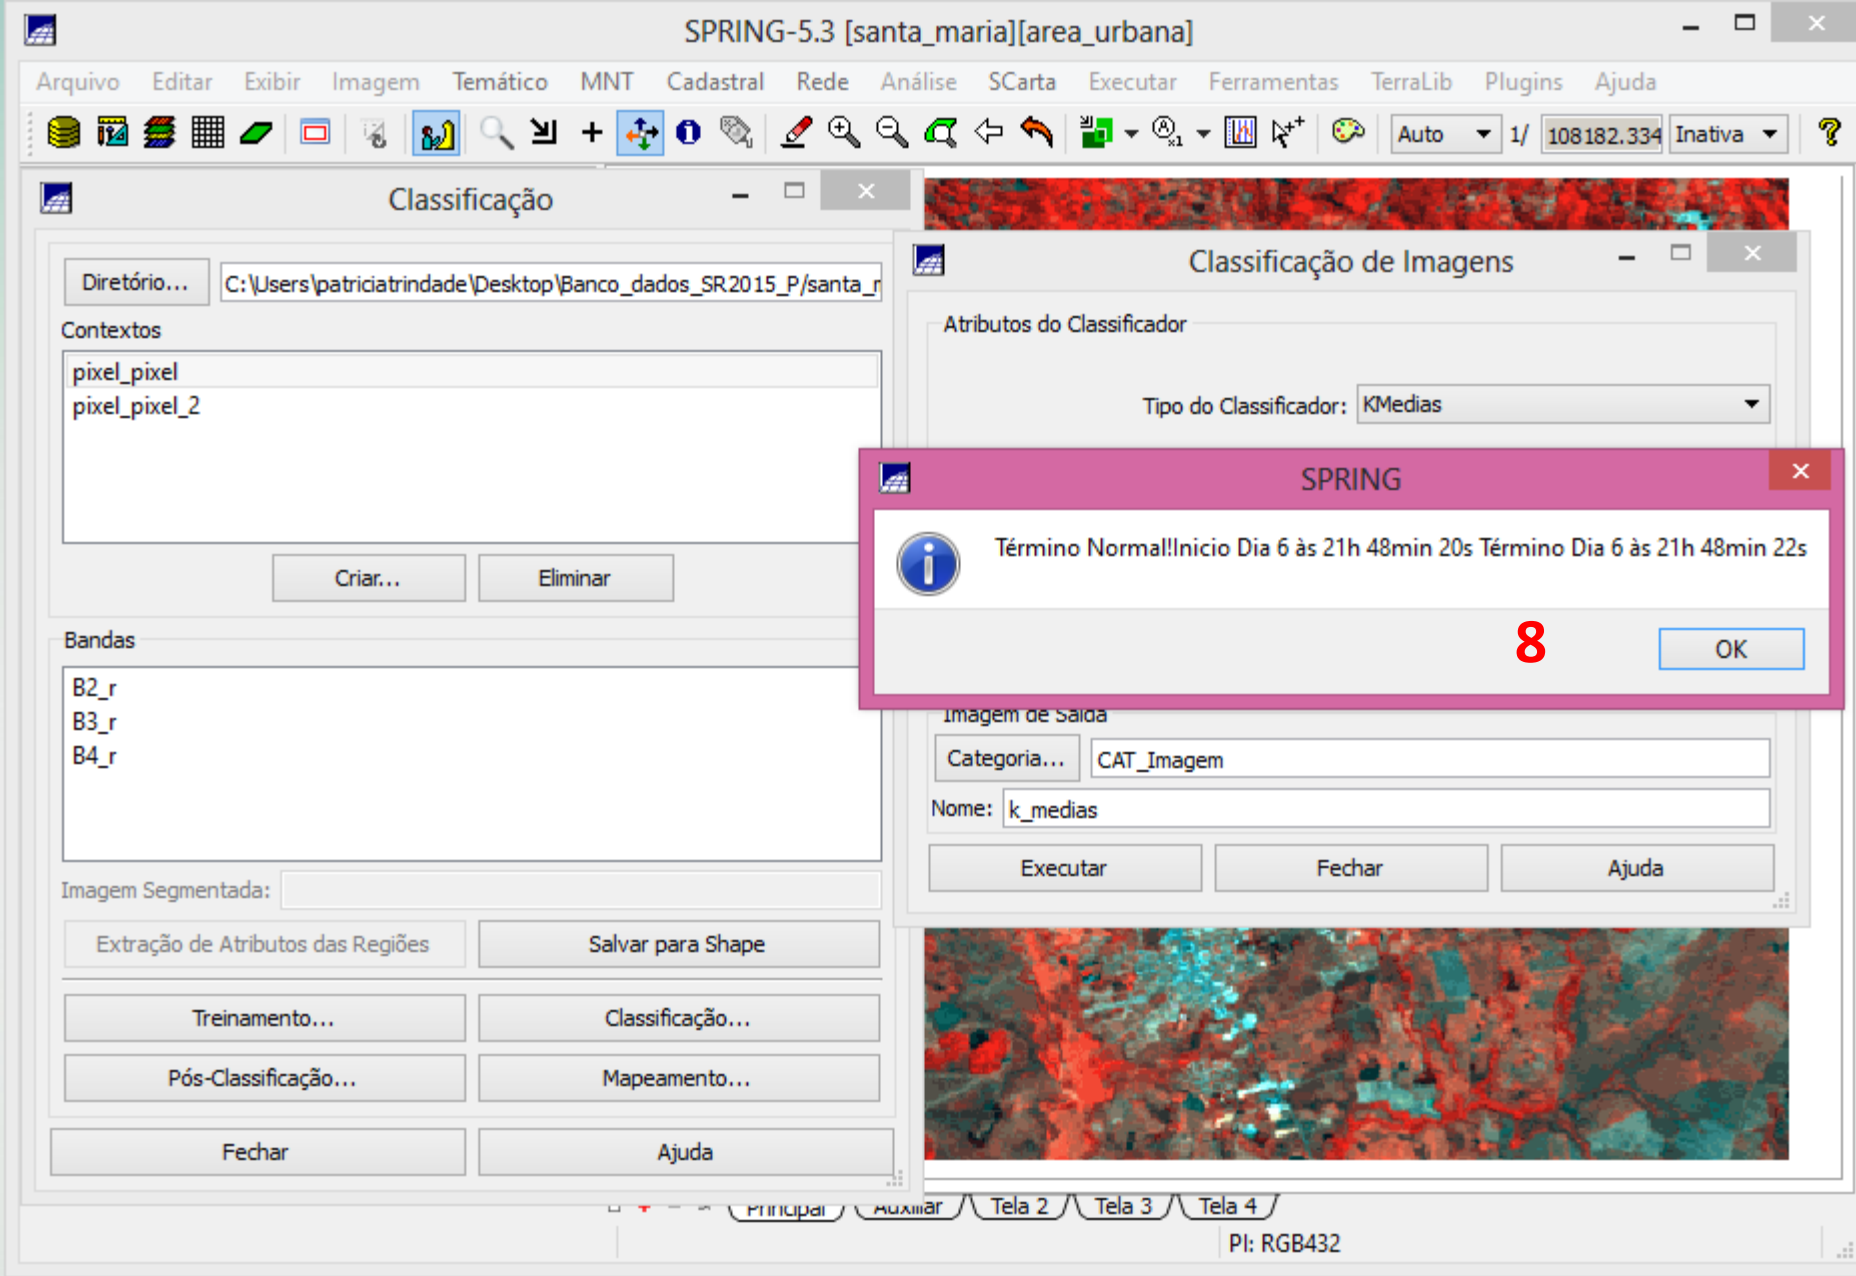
SPRING-5.3 [santa_maria][area_urbana]

Arquivo Editar Exibir Imagem Temático MNT Cadastral Rede Análise SCarta Executar Ferramentas TerraLib Plugins Ajuda

Auto 1/ 108182.334 Inativa

Classificação

Diretório... C:\Users\patriciatrindade\Desktop\Banco_dados_SR2015_P/santa_r

Contextos

pixel_pixel
pixel_pixel_2

Criar... Eliminar

Bandas

B2_r
B3_r
B4_r

Imagem Segmentada:

Extração de Atributos das Regiões Salvar para Shape

Treinamento... Classificação...

Pós-Classificação... Mapeamento...

Fechar Ajuda

Classificação de Imagens

Atributos do Classificador

Tipo do Classificador: KMedias

SPRING

Término Normal!Inicio Dia 6 às 21h 48min 20s Término Dia 6 às 21h 48min 22s

8

OK

Imagem de Saída

Categoria... CAT_Imagem

Nome: k_medias

Executar Fechar Ajuda

Principal Auxiliar Tela 2 Tela 3 Tela 4

PI: RGB432